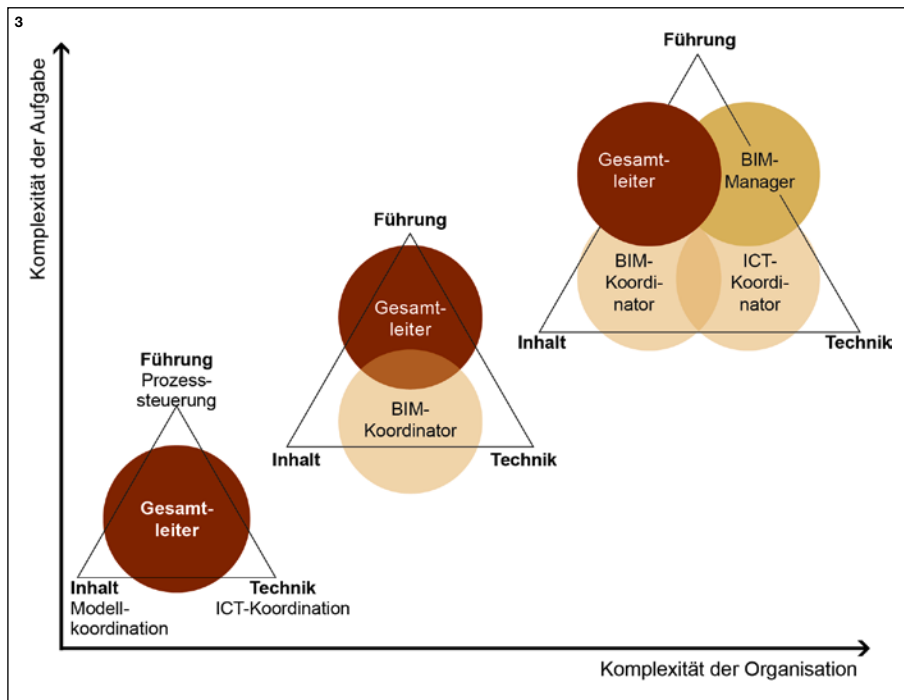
3

Komplexität der Aufgabe

Führung
Gesamtleiter
BIM-Manager
BIM-Koordinator
ICT-Koordinator
Inhalt
Technik

Führung
Gesamtleiter
BIM-Koordinator
Inhalt
Technik

Führung
Prozesssteuerung
Gesamtleiter
Inhalt
Modellkoordination
Technik
ICT-Koordination

Komplexität der Organisation